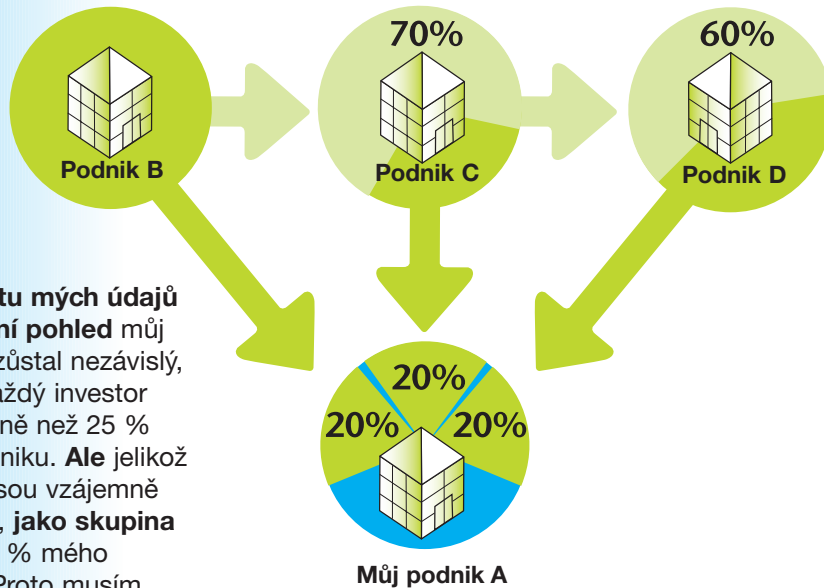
70%

60%

Podnik B

Podnik C

Podnik D

tu mých údajů ní pohled můj zůstal nezávislý, aždý investor ně než 25 % niku. Ale jelikož sou vzájemně , jako skupina % mého Proto musím

20%

20%

20%

Můj podnik A